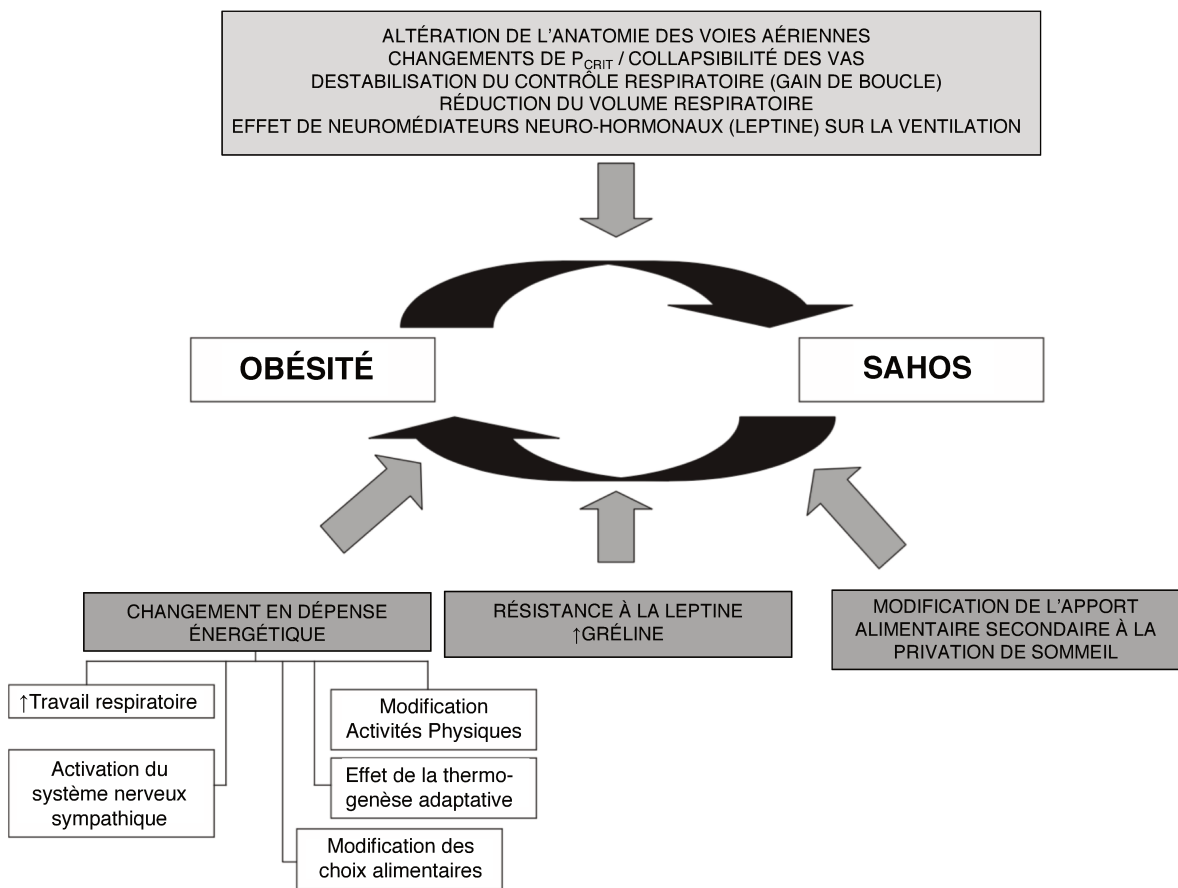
ALTÉRATION DE L'ANATOMIE DES VOIES AÉRIENNES
CHANGEMENTS DE $P_{CRIT}$ / COLLAPSIBILITÉ DES VAS
DESTABILISATION DU CONTRÔLE RESPIRATOIRE (GAIN DE BOUCLE)
RÉDUCTION DU VOLUME RESPIRATOIRE
EFFET DE NEUROMÉDIATEURS NEURO-HORMONAUX (LEPTINE) SUR LA VENTILATION

OBÉSITÉ

SAHOS

CHANGEMENT EN DÉPENSE ÉNERGÉTIQUE

RÉSISTANCE À LA LEPTINE
↑GRÉLINE

MODIFICATION DE L'APPORT ALIMENTAIRE SECONDAIRE À LA PRIVATION DE SOMMEIL

↑Travail respiratoire

Modification Activités Physiques

Activation du système nerveux sympathique

Effet de la thermogenèse adaptative

Modification des choix alimentaires